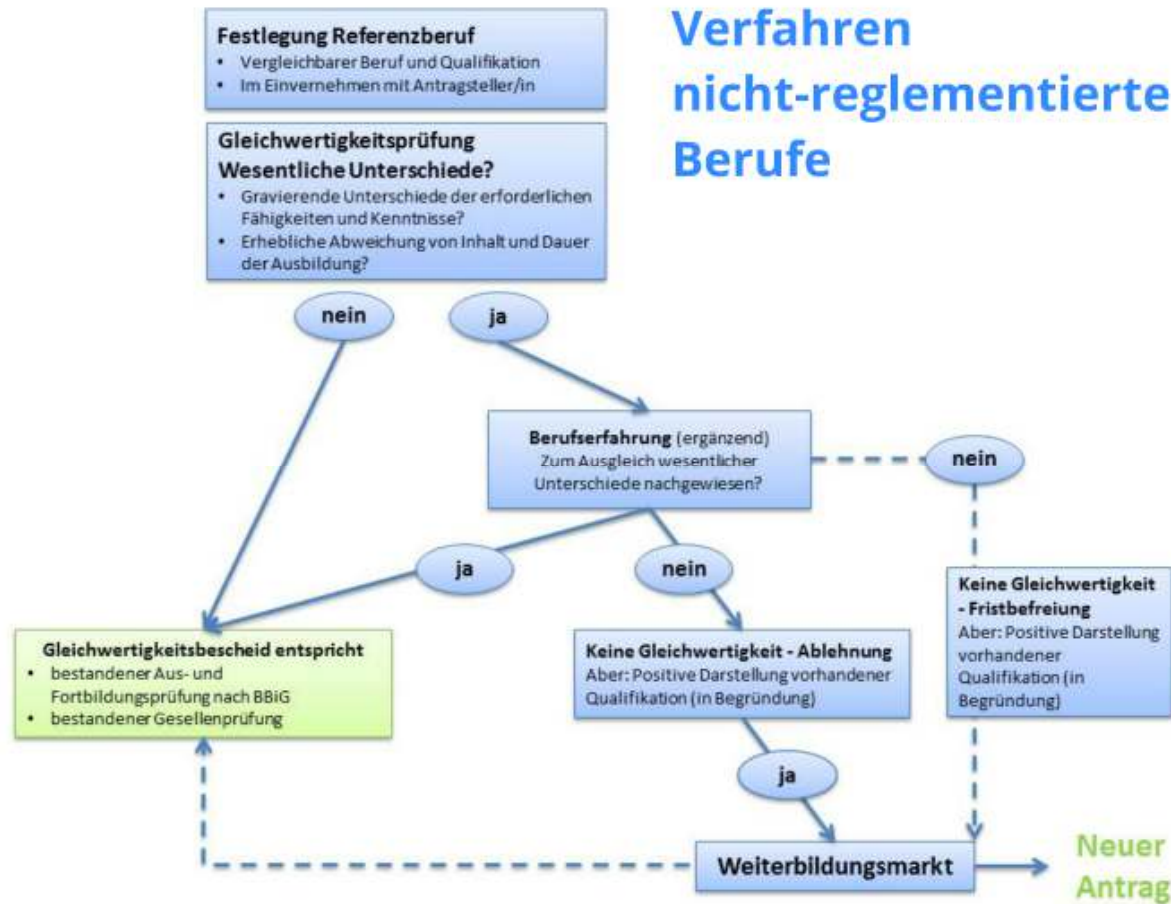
Verfahren nicht-reglementierte Berufe

Festlegung Referenzberuf
- Vergleichbarer Beruf und Qualifikation
- Im Einvernehmen mit Antragsteller/in

Gleichwertigkeitsprüfung
Wesentliche Unterschiede?
- Gravierende Unterschiede der erforderlichen Fähigkeiten und Kenntnisse?
- Erhebliche Abweichung von Inhalt und Dauer der Ausbildung?

nein

ja

Berufserfahrung (ergänzend)
Zum Ausgleich wesentlicher Unterschiede nachgewiesen?

nein

ja

nein

Gleichwertigkeitsbescheid entspricht
- bestandener Aus- und Fortbildungsprüfung nach BBiG
- bestandener Gesellenprüfung

Keine Gleichwertigkeit - Ablehnung
Aber: Positive Darstellung vorhandener Qualifikation (in Begründung)

Keine Gleichwertigkeit - Fristbefreiung
Aber: Positive Darstellung vorhandener Qualifikation (in Begründung)

ja

Weiterbildungsmarkt

Neuer Antrag